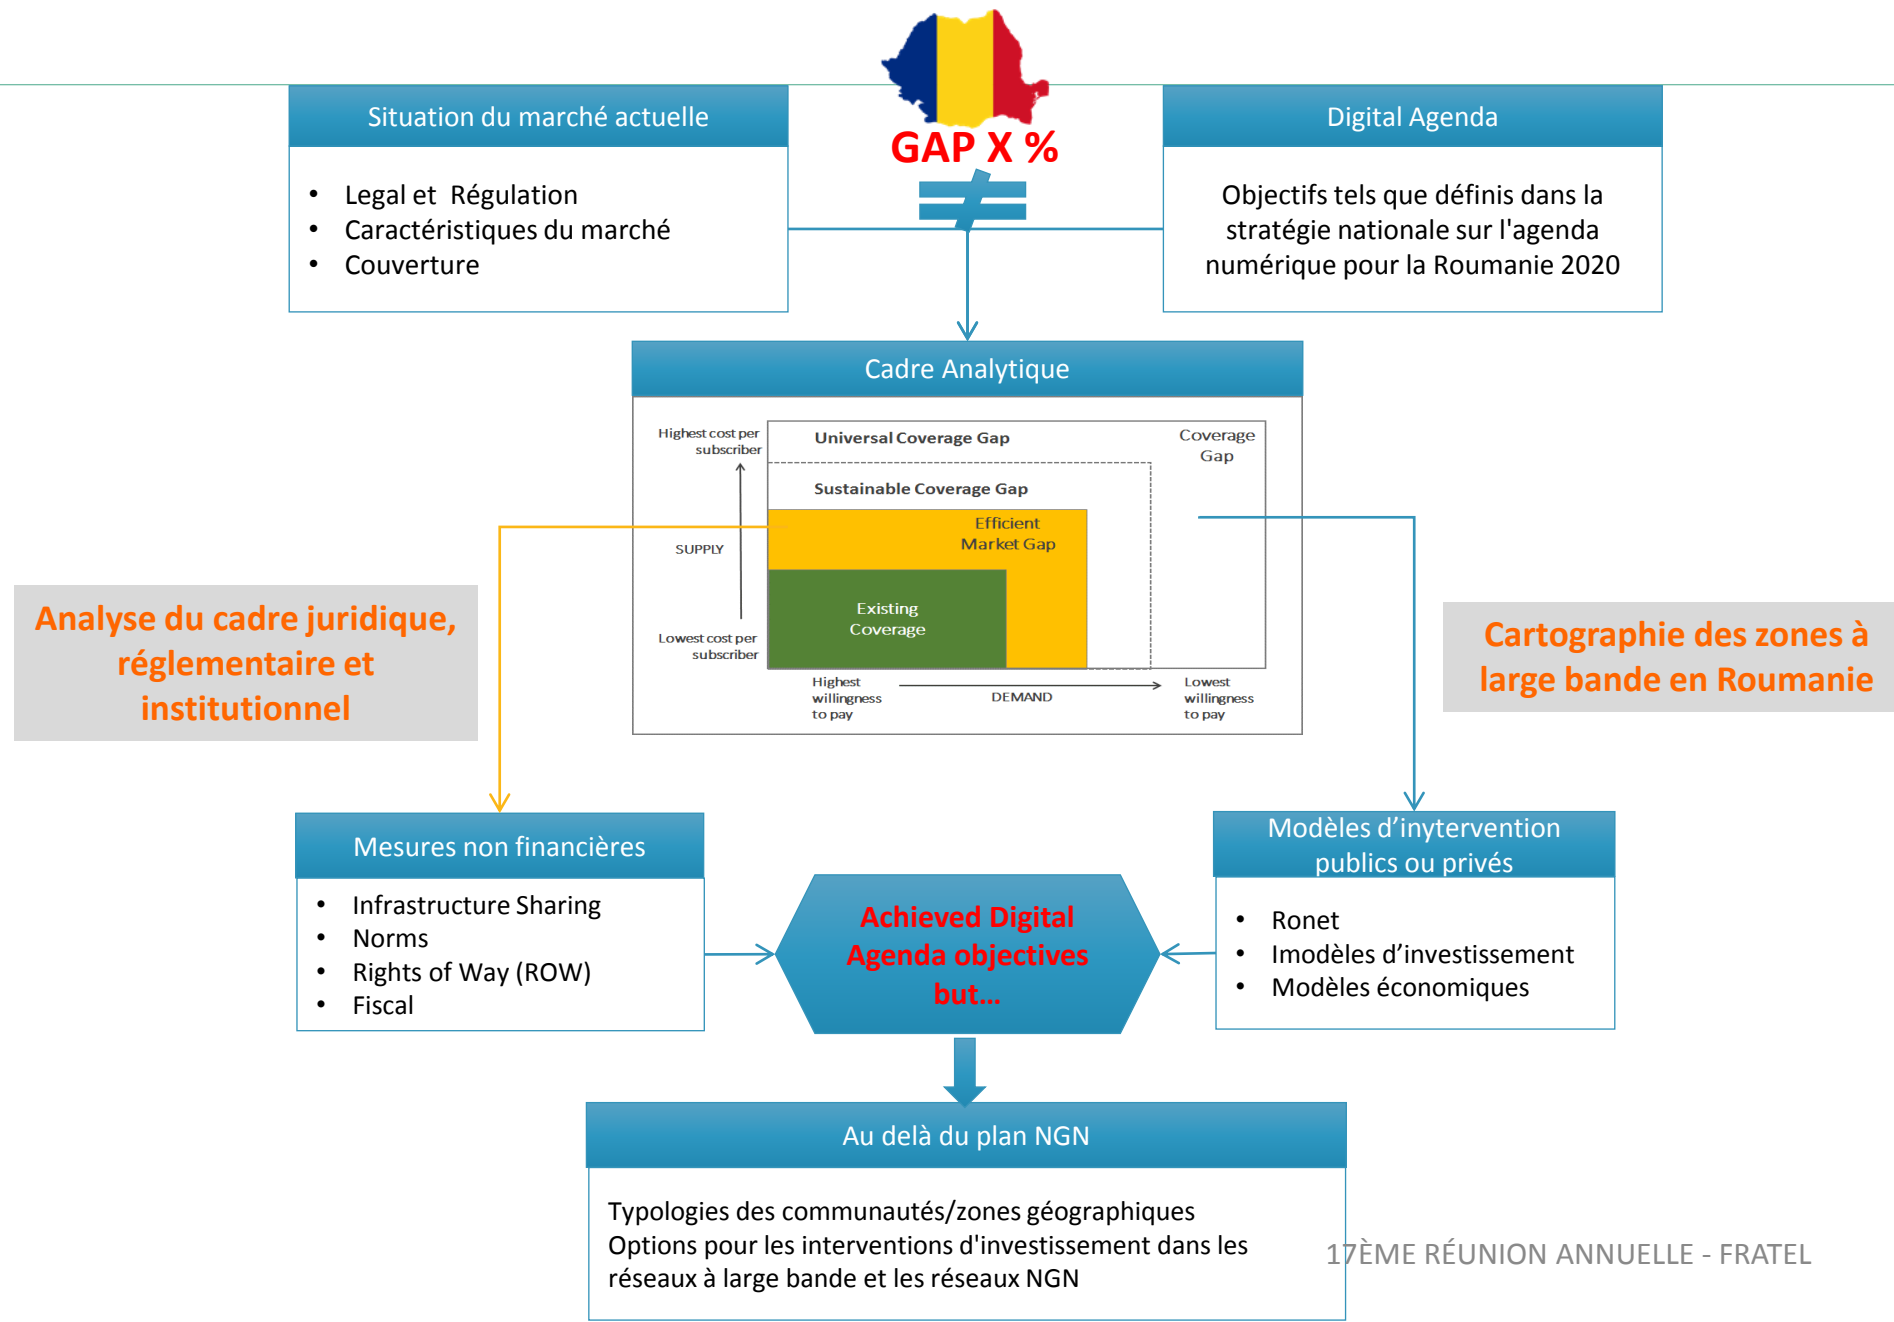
GAP X %

Situation du marché actuelle

- Legal et Régulation
- Caractéristiques du marché
- Couverture

Digital Agenda

Objectifs tels que définis dans la stratégie nationale sur l'agenda numérique pour la Roumanie 2020

Cadre Analytique

Highest cost per subscriber

Universal Coverage Gap

Coverage Gap

Sustainable Coverage Gap

Efficient Market Gap

SUPPLY

Existing Coverage

Lowest cost per subscriber

Highest willingness to pay

DEMAND

Lowest willingness to pay

Analyse du cadre juridique, réglementaire et institutionnel

Cartographie des zones à large bande en Roumanie

Mesures non financières

- Infrastructure Sharing
- Norms
- Rights of Way (ROW)
- Fiscal

Achieved Digital Agenda objectives but...

Modèles d'inytervention publics ou privés

- Ronet
- Imodèles d'investissement
- Modèles économiques

Au delà du plan NGN

Typologies des communautés/zones géographiques
Options pour les interventions d'investissement dans les réseaux à large bande et les réseaux NGN

17ÈME RÉUNION ANNUELLE - FRATEL